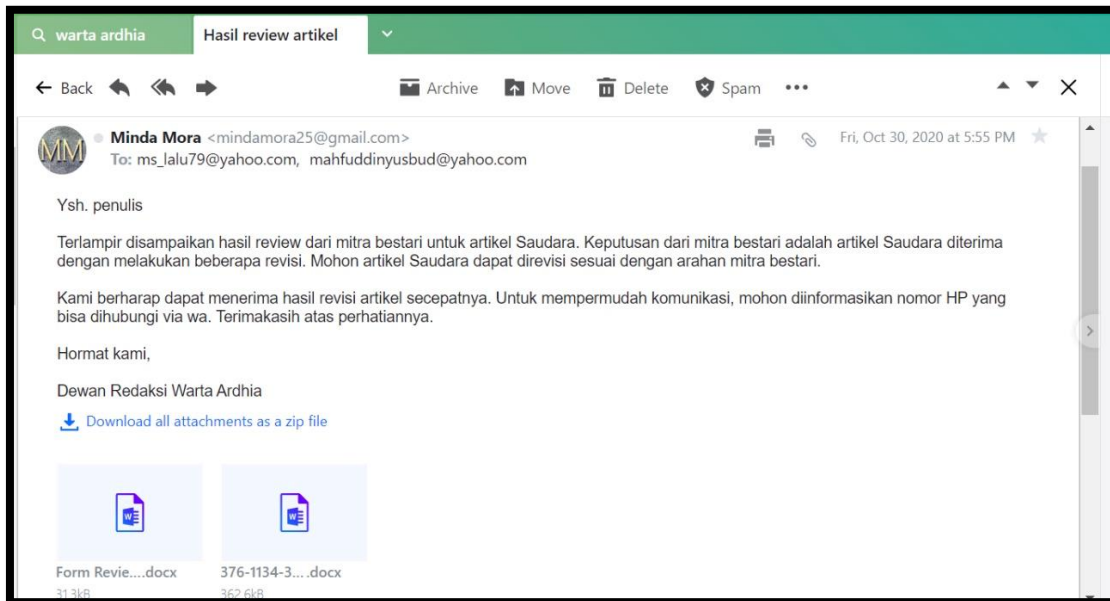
warta ardhia

Hasil review artikel

Back

Archive Move Delete Spam •••

MM

Minda Mora <mindamora25@gmail.com>
To: ms_lalu79@yahoo.com, mahfuddinyusbud@yahoo.com

Fri, Oct 30, 2020 at 5:55 PM

Ysh. penulis

Terlampir disampaikan hasil review dari mitra bestari untuk artikel Saudara. Keputusan dari mitra bestari adalah artikel Saudara diterima dengan melakukan beberapa revisi. Mohon artikel Saudara dapat direvisi sesuai dengan arahan mitra bestari.

Kami berharap dapat menerima hasil revisi artikel secepatnya. Untuk mempermudah komunikasi, mohon diinformasikan nomor HP yang bisa dihubungi via wa. Terimakasih atas perhatiannya.

Hormat kami,

Dewan Redaksi Warta Ardhia

Download all attachments as a zip file

Form Revie....docx
31.3kB

376-1134-3... .docx
362.6kB